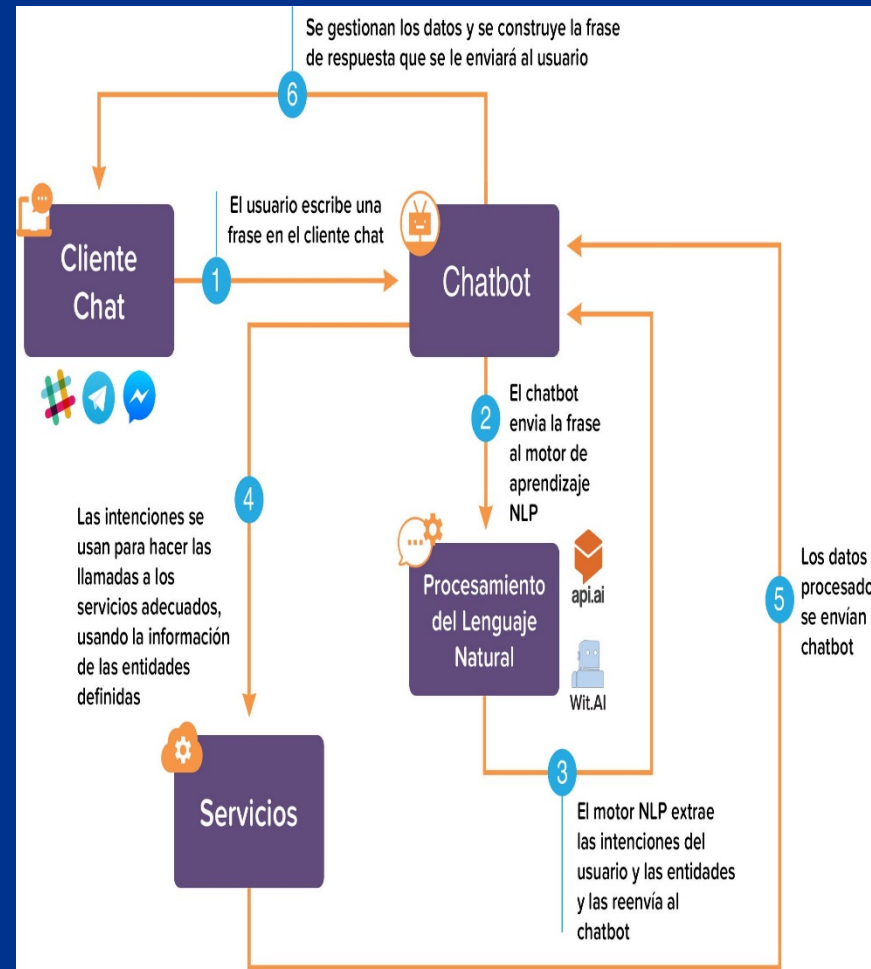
6

Se gestionan los datos y se construye la frase de respuesta que se le enviará al usuario

Cliente Chat

1

El usuario escribe una frase en el cliente chat

Chatbot

2

El chatbot envia la frase al motor de aprendizaje NLP

4

Las intenciones se usan para hacer las llamadas a los servicios adecuados, usando la información de las entidades definidas

Procesamiento del Lenguaje Natural

api.ai

Wit.AI

5

Los datos procesado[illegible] se envían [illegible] chatbot

Servicios

3

El motor NLP extrae las intenciones del usuario y las entidades y las reenvía al chatbot